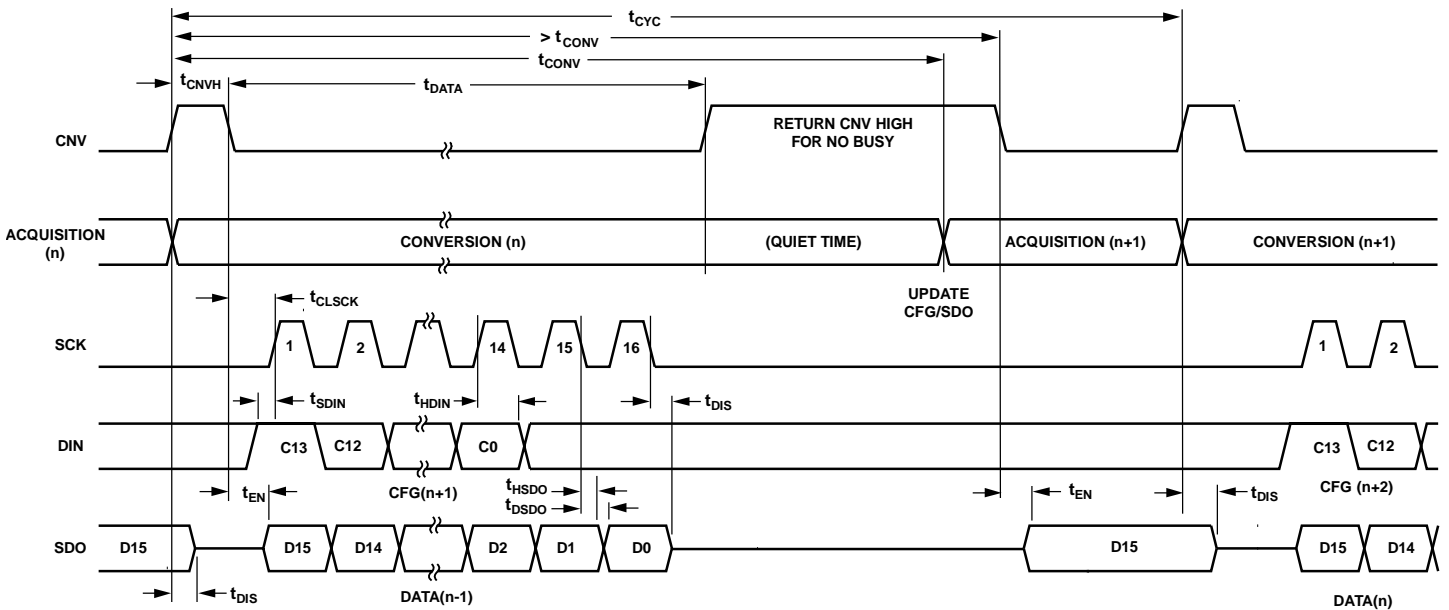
$t_{CYC}$

$> t_{CONV}$

$t_{CONV}$

$t_{CNVH}$

$t_{DATA}$

CNV

RETURN CNV HIGH FOR NO BUSY

ACQUISITION (n)

CONVERSION (n)

(QUIET TIME)

ACQUISITION (n+1)

CONVERSION (n+1)

UPDATE CFG/SDO

$t_{CLSCK}$

SCK

1

2

14

15

16

1

2

$t_{SDIN}$

$t_{HDIN}$

$t_{DIS}$

DIN

C13

C12

C0

C13

C12

$t_{EN}$

CFG(n+1)

$t_{HSDO}$

$t_{DSDO}$

$t_{EN}$

$t_{DIS}$

CFG (n+2)

SDO

D15

D15

D14

D2

D1

D0

D15

D15

D14

$t_{DIS}$

DATA(n-1)

DATA(n)